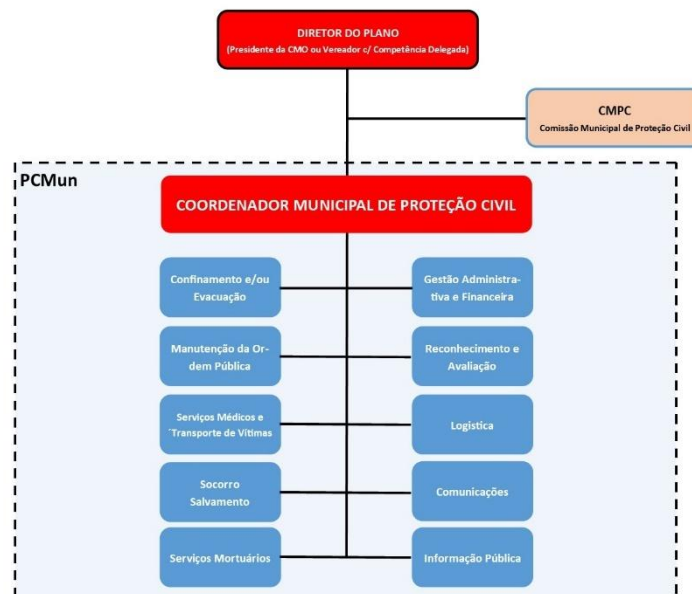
DIRETOR DO PLANO
(Presidente da CMO ou Vereador c/ Competência Delegada)

CMPC
Comissão Municipal de Proteção Civil

PCMun

COORDENADOR MUNICIPAL DE PROTEÇÃO CIVIL

Confinamento e/ou Evacuação

Gestão Administrativa e Financeira

Manutenção da Ordem Pública

Reconhecimento e Avaliação

Serviços Médicos e ´Transporte de Vítimas

Logística

Socorro Salvamento

Comunicações

Serviços Mortuários

Informação Pública